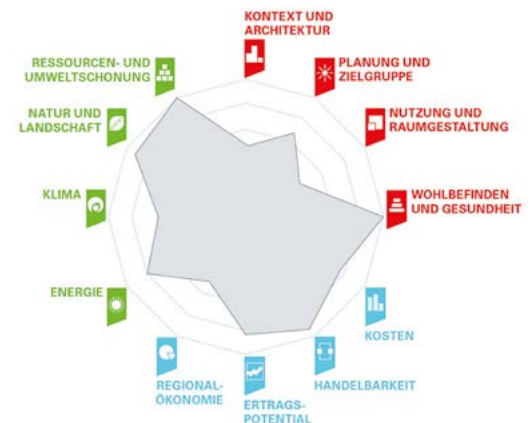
KONTEXT UND ARCHITEKTUR

PLANUNG UND ZIELGRUPPE

NUTZUNG UND RAUMGESTALTUNG

WOHLBEFINDEN UND GESUNDHEIT

KOSTEN

HANDELBARKEIT

ERTRAGS-POTENTIAL

REGIONAL-ÖKONOMIE

ENERGIE

KLIMA

NATUR UND LANDSCHAFT

RESSOURCEN- UND UMWELTSCHONUNG